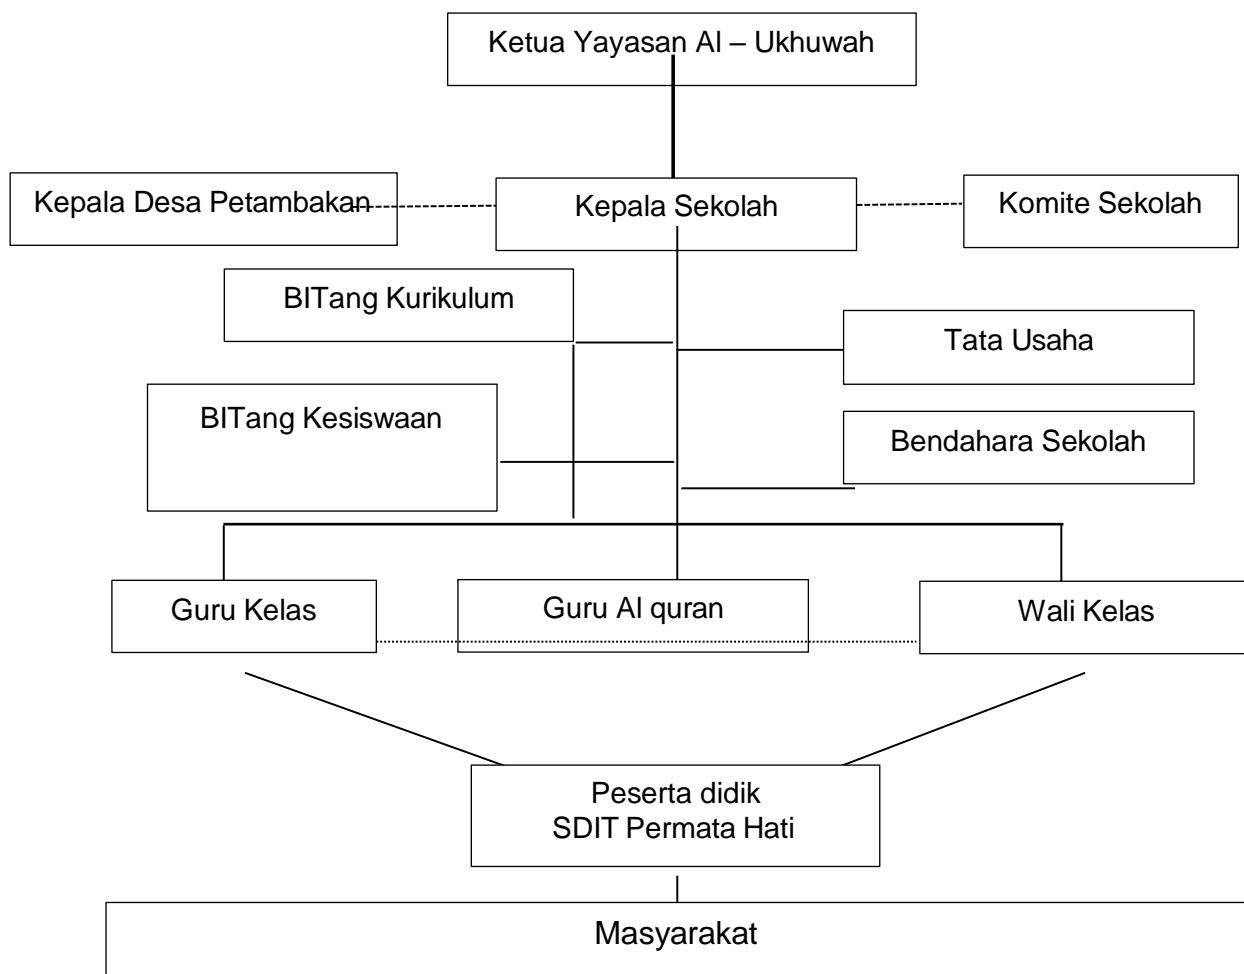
Ketua Yayasan Al – Ukhuwah

Kepala Desa Petambakan

Kepala Sekolah

Komite Sekolah

BITang Kurikulum

Tata Usaha

BITang Kesiswaan

Bendahara Sekolah

Guru Kelas

Guru Al quran

Wali Kelas

Peserta didik
SDIT Permata Hati

Masyarakat